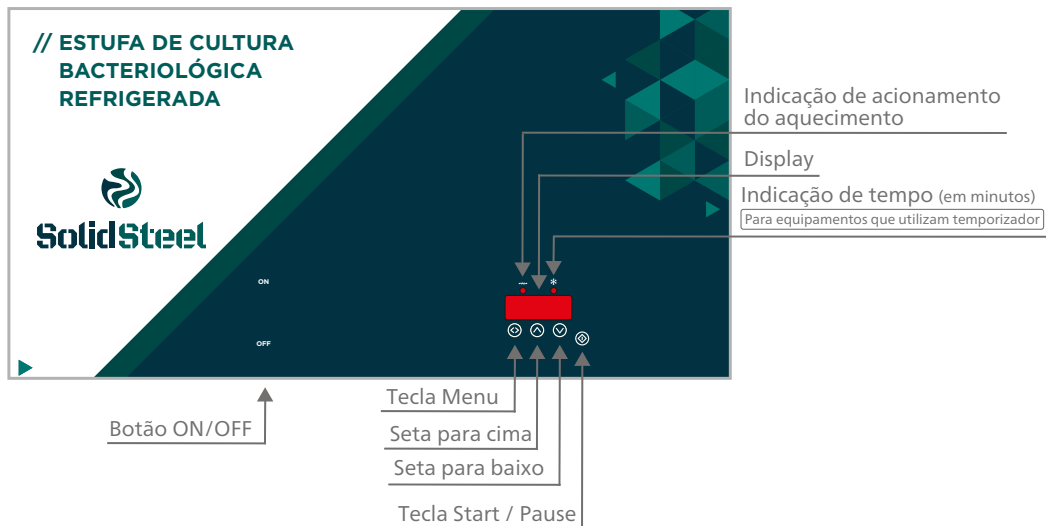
// ESTUFA DE CULTURA BACTERIOLÓGICA REFRIGERADA

SolidSteel

ON

OFF

Indicação de acionamento do aquecimento

Display

Indicação de tempo (em minutos)

Para equipamentos que utilizam temporizador

Tecla Menu

Seta para cima

Seta para baixo

Tecla Start / Pause

Botão ON/OFF